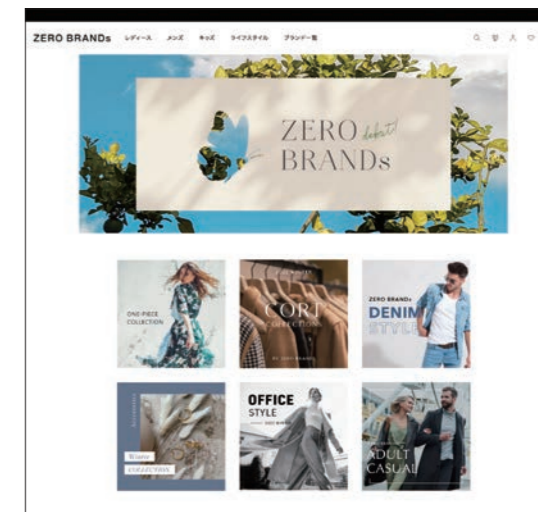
ZERO BRANDs レディース メンズ キッズ ライフスタイル ブランド一覧

ZERO debut! BRANDs

ONE-PIECE COLLECTION

CORT COLLECTION

ZERO BRANDs DENIM STYLE

Accessories

Winter COORDINATES

OFFICE STYLE

ADULT CASUAL